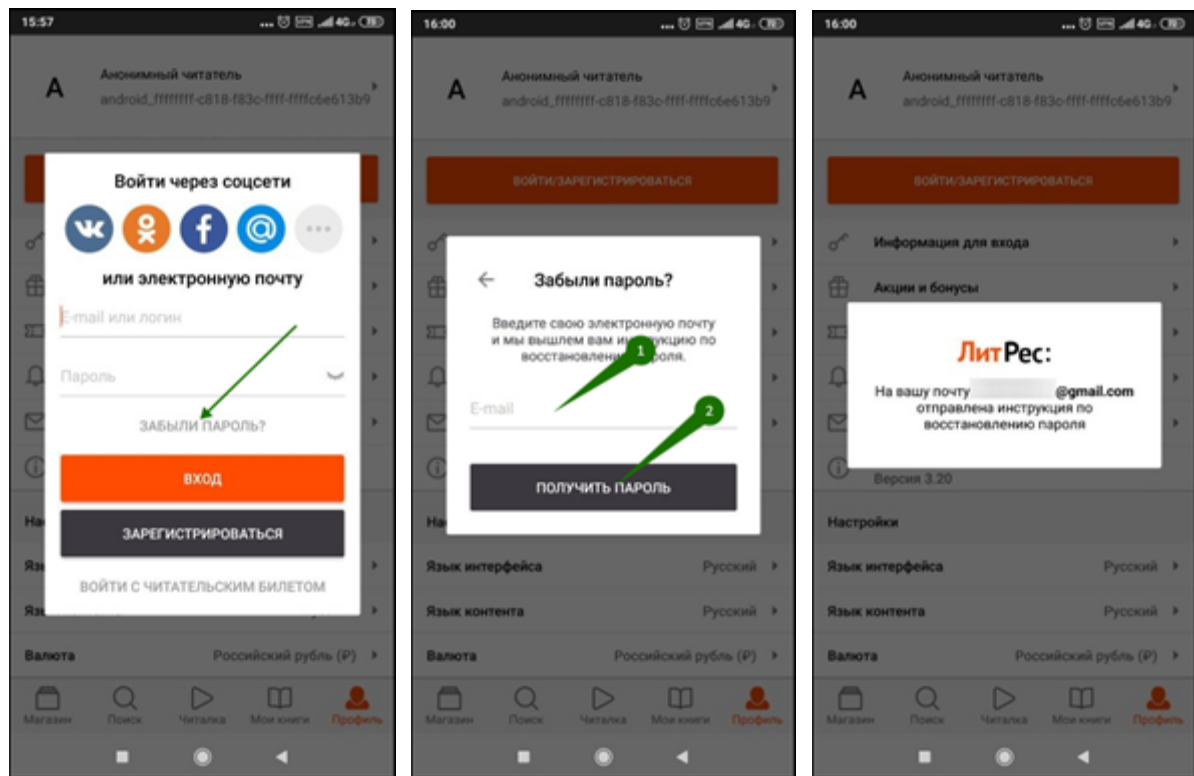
15:57

A
Анонимный читатель
android_ffffffff-c818-f83c-ffff-ffffc6e613b9

Войти через соцсети

или электронную почту

E-mail или логин

Пароль

ЗАБЫЛИ ПАРОЛЬ?

ВХОД

ЗАРЕГИСТРИРОВАТЬСЯ

ВОЙТИ С ЧИТАТЕЛЬСКИМ БИЛЕТОМ

На

Язы

Язы

Валюта Российский рубль (₽)

Магазин Поиск Читалка Мои книги Профиль

16:00

A
Анонимный читатель
android_ffffffff-c818-f83c-ffff-ffffc6e613b9

ВОЙТИ/ЗАРЕГИСТРИРОВАТЬСЯ

Забыли пароль?

Введите свою электронную почту и мы вышлем вам инструкцию по восстановлению пароля.

1

E-mail

2

ПОЛУЧИТЬ ПАРОЛЬ

На

Язык интерфейса Русский

Язык контента Русский

Валюта Российский рубль (₽)

Магазин Поиск Читалка Мои книги Профиль

16:00

A
Анонимный читатель
android_ffffffff-c818-f83c-ffff-ffffc6e613b9

ВОЙТИ/ЗАРЕГИСТРИРОВАТЬСЯ

Информация для входа

Акции и бонусы

ЛитРес:

На вашу почту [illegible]@gmail.com отправлена инструкция по восстановлению пароля

Версия 3.20

Настройки

Язык интерфейса Русский

Язык контента Русский

Валюта Российский рубль (₽)

Магазин Поиск Читалка Мои книги Профиль